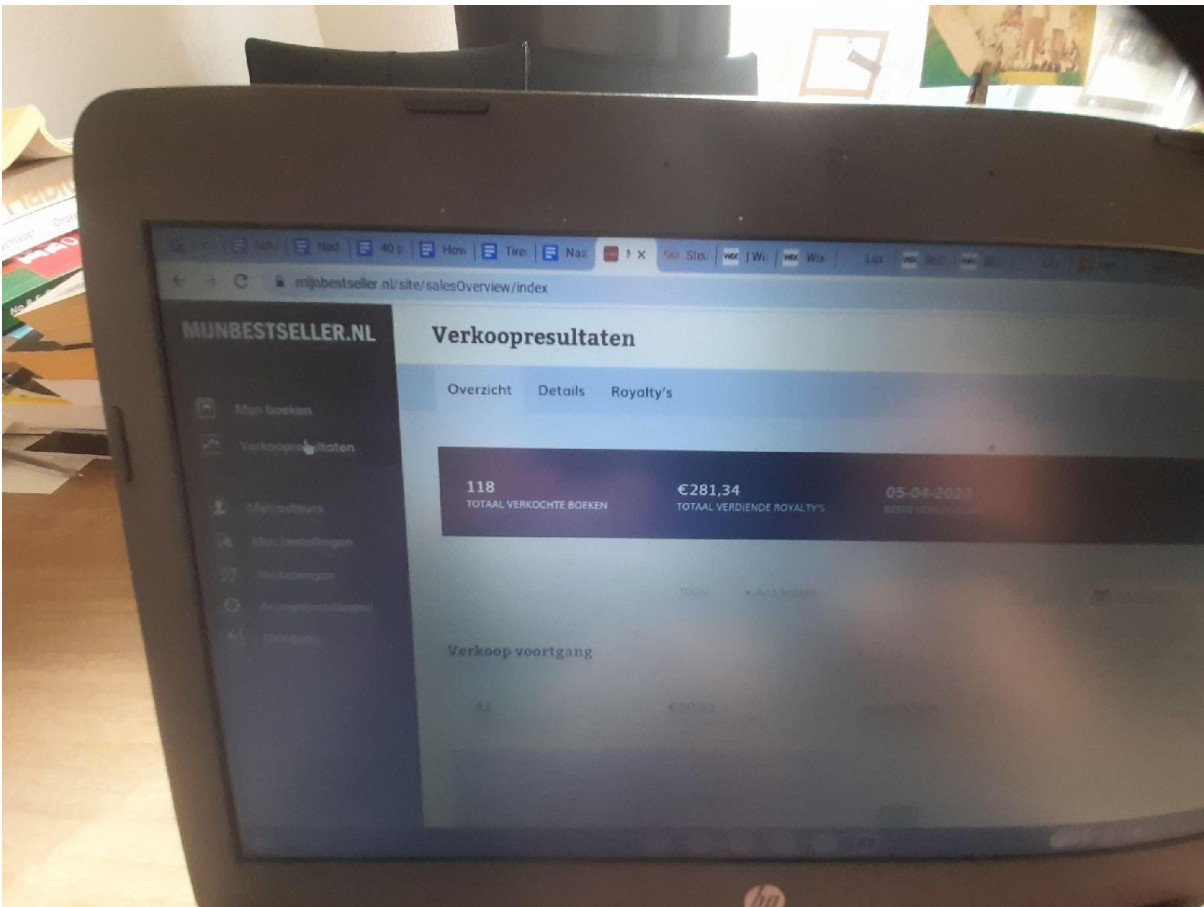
Nad | 40 p | How | Tire | Nas | M × | Stev | Wi | Wix

mijnbestseller.nl/site/salesOverview/index

MIJNBESTSELLER.NL

Mijn boeken
Verkoopresultaten
Mijn auteurs
Mijn bestellingen
Winkelwagen
Accountinstellingen
Uitloggen

Verkoopresultaten

Overzicht | Details | Royalty's

118
TOTAAL VERKOCHTE BOEKEN

€281,34
TOTAAL VERDIENDE ROYALTY'S

05-04-2023
BESTE VERKOOPDAG

Verkoop voortgang

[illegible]

hp